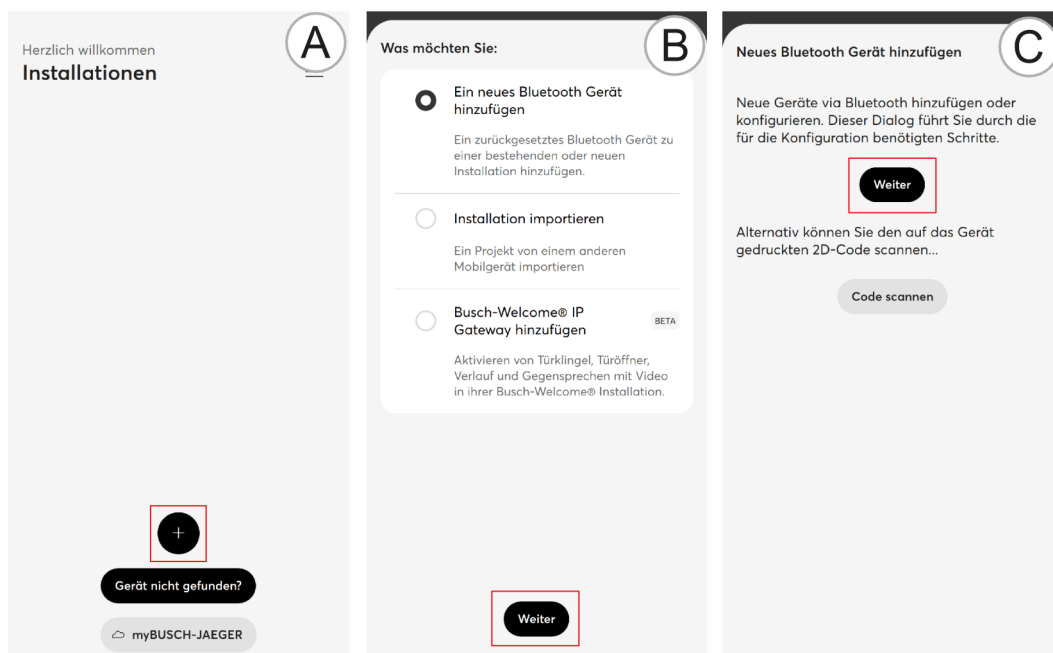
A

Herzlich willkommen
Installationen

+

Gerät nicht gefunden?

myBUSCH-JAEGER

B

Was möchten Sie:

Ein neues Bluetooth Gerät hinzufügen

Ein zurückgesetztes Bluetooth Gerät zu einer bestehenden oder neuen Installation hinzufügen.

Installation importieren

Ein Projekt von einem anderen Mobilgerät importieren

Busch-Welcome® IP Gateway hinzufügen

BETA

Aktivieren von Türklingel, Türöffner, Verlauf und Gegensprechen mit Video in ihrer Busch-Welcome® Installation.

Weiter

C

Neues Bluetooth Gerät hinzufügen

Neue Geräte via Bluetooth hinzufügen oder konfigurieren. Dieser Dialog führt Sie durch die für die Konfiguration benötigten Schritte.

Weiter

Alternativ können Sie den auf das Gerät gedruckten 2D-Code scannen...

Code scannen